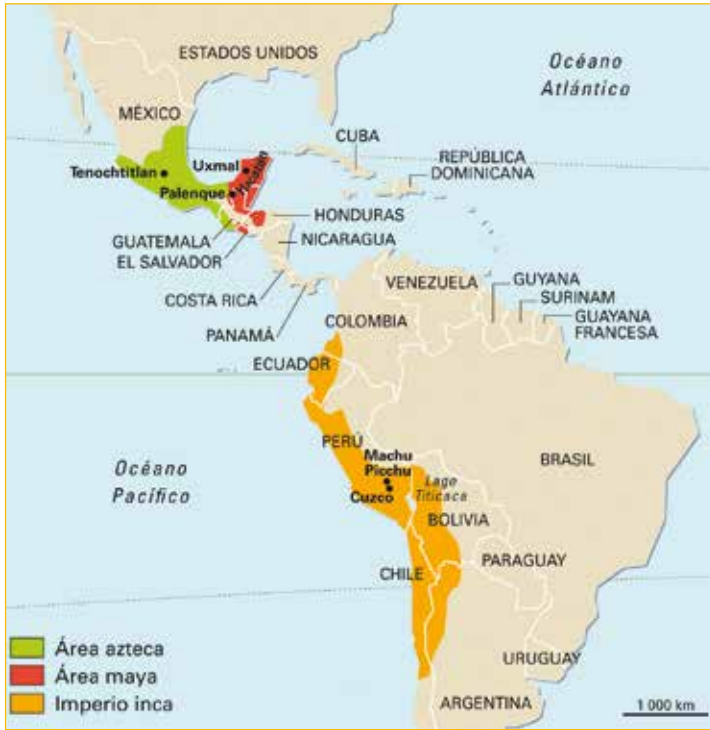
ESTADOS UNIDOS

Océano Atlántico

MÉXICO

CUBA

REPÚBLICA DOMINICANA

Tenochtitlan

Uxmal

Yucatán

Palenque

HONDURAS

GUATEMALA

EL SALVADOR

NICARAGUA

COSTA RICA

PANAMÁ

VENEZUELA

GUYANA

SURINAM

GUAYANA FRANCESA

COLOMBIA

ECUADOR

PERÚ

Machu Picchu

Cuzco

Lago Titicaca

BRASIL

Océano Pacífico

BOLIVIA

PARAGUAY

CHILE

URUGUAY

ARGENTINA

Área azteca
Área maya
Imperio inca

1 000 km